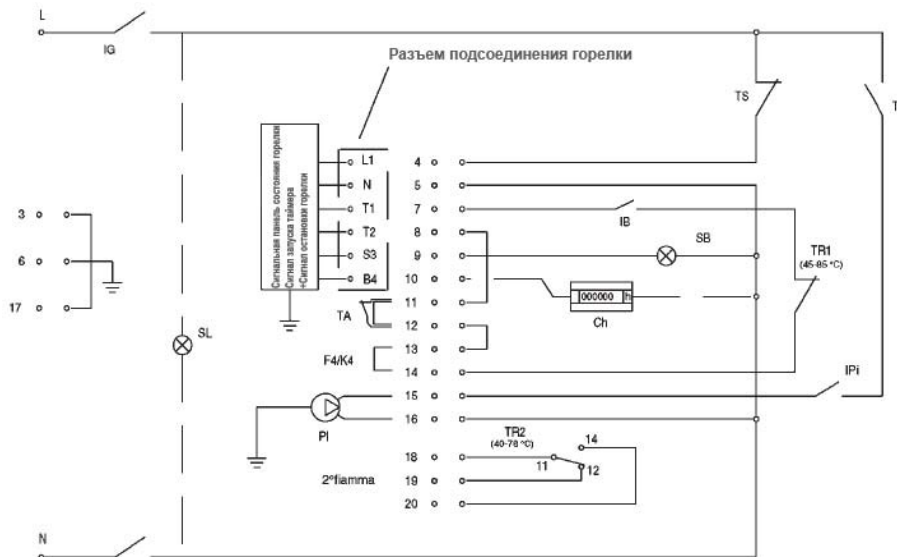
L

IG

Разъем подсоединения горелки

Сигнальная панель состояния горелки
Сигнал запуска таймера
Сигнал остановки горелки

L1
N
T1
T2
S3
B4

4
5
7
8
9
10
11
12
13
14
15
16
18
19
20

TS

T

IB

SB

TR1
(45-85 °C)

000000 h

Ch

TA

F4/K4

3
6
17

SL

IPi

PI

TR2
(40-78 °C)

14
11
12

2°fiamma

N